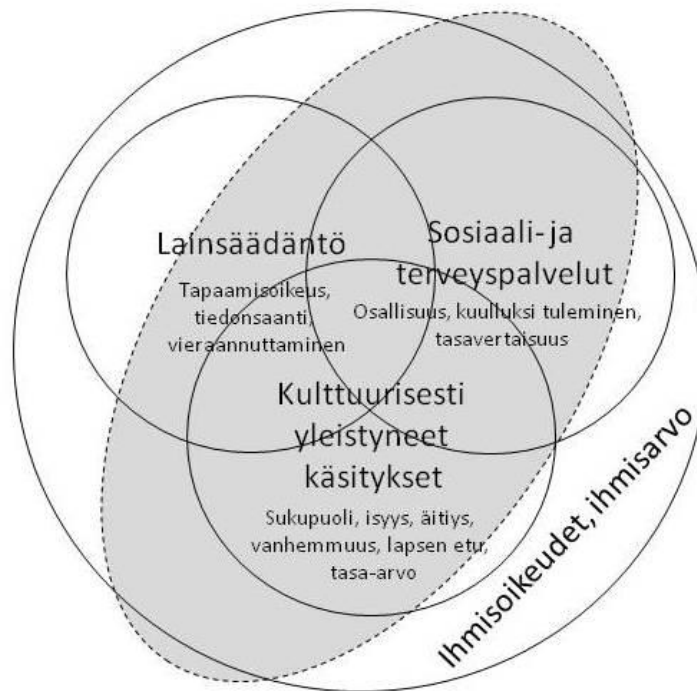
Lainsäädäntö

Tapaamisoikeus, tiedonsaanti, vieraannuttaminen

Sosiaali- ja terveyspalvelut

Osallisuus, kuulluksi tuleminen, tasavertaisuus

Kulttuurisesti yleistyneet käsitykset

Sukupuoli, isyys, äitiys, vanhemmuus, lapsen etu, tasa-arvo

Ihmisoikeudet, ihmisarvo